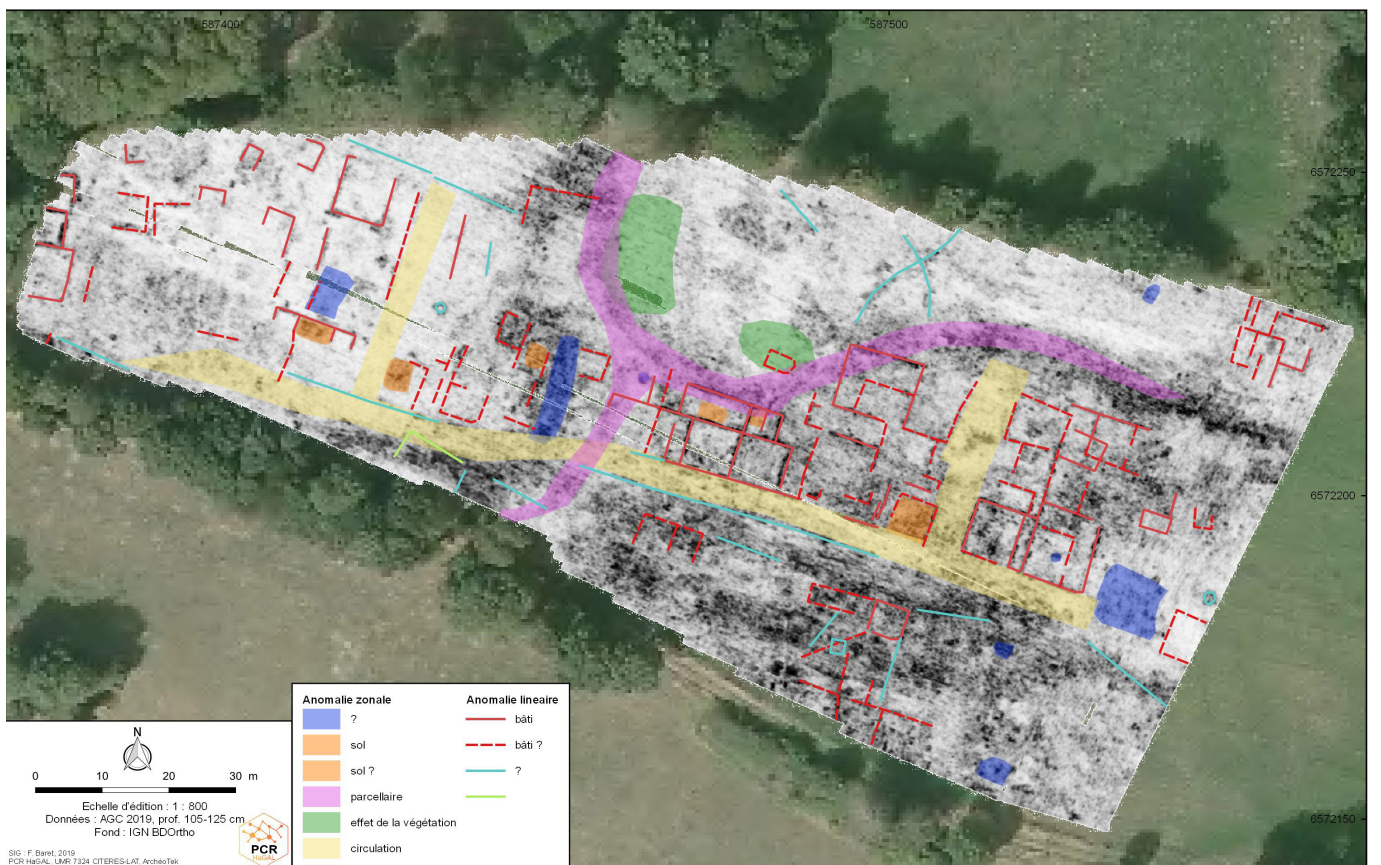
587400
587500
6572250
6572200
6572150

Anomalie zonale
?
sol
sol ?
parcellaire
effet de la végétation
circulation

Anomalie lineaire
bâti
bâti ?
?

N
0 10 20 30 m
Echelle d'édition : 1 : 800
Données : AGC 2019, prof. 105-125 cm
Fond : IGN BDOrtho

SIG : F. Baret, 2019
PCR HaGAL, UMR 7324 CITERES-LAT, ArchéoTek

PCR
HaGAL